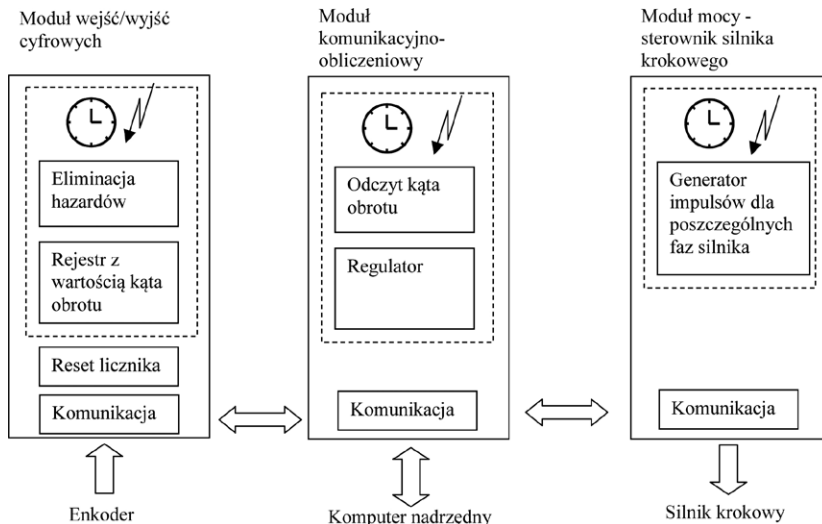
Moduł wejść/wyjść cyfrowych

Eliminacja hazardów

Rejestr z wartością kąta obrotu

Reset licznika

Komunikacja

Enkoder

Moduł komunikacyjno-obliczeniowy

Odczyt kąta obrotu

Regulator

Komunikacja

Komputer nadrzedny

Moduł mocy - sterownik silnika krokowego

Generator impulsów dla poszczególnych faz silnika

Komunikacja

Silnik krokowy